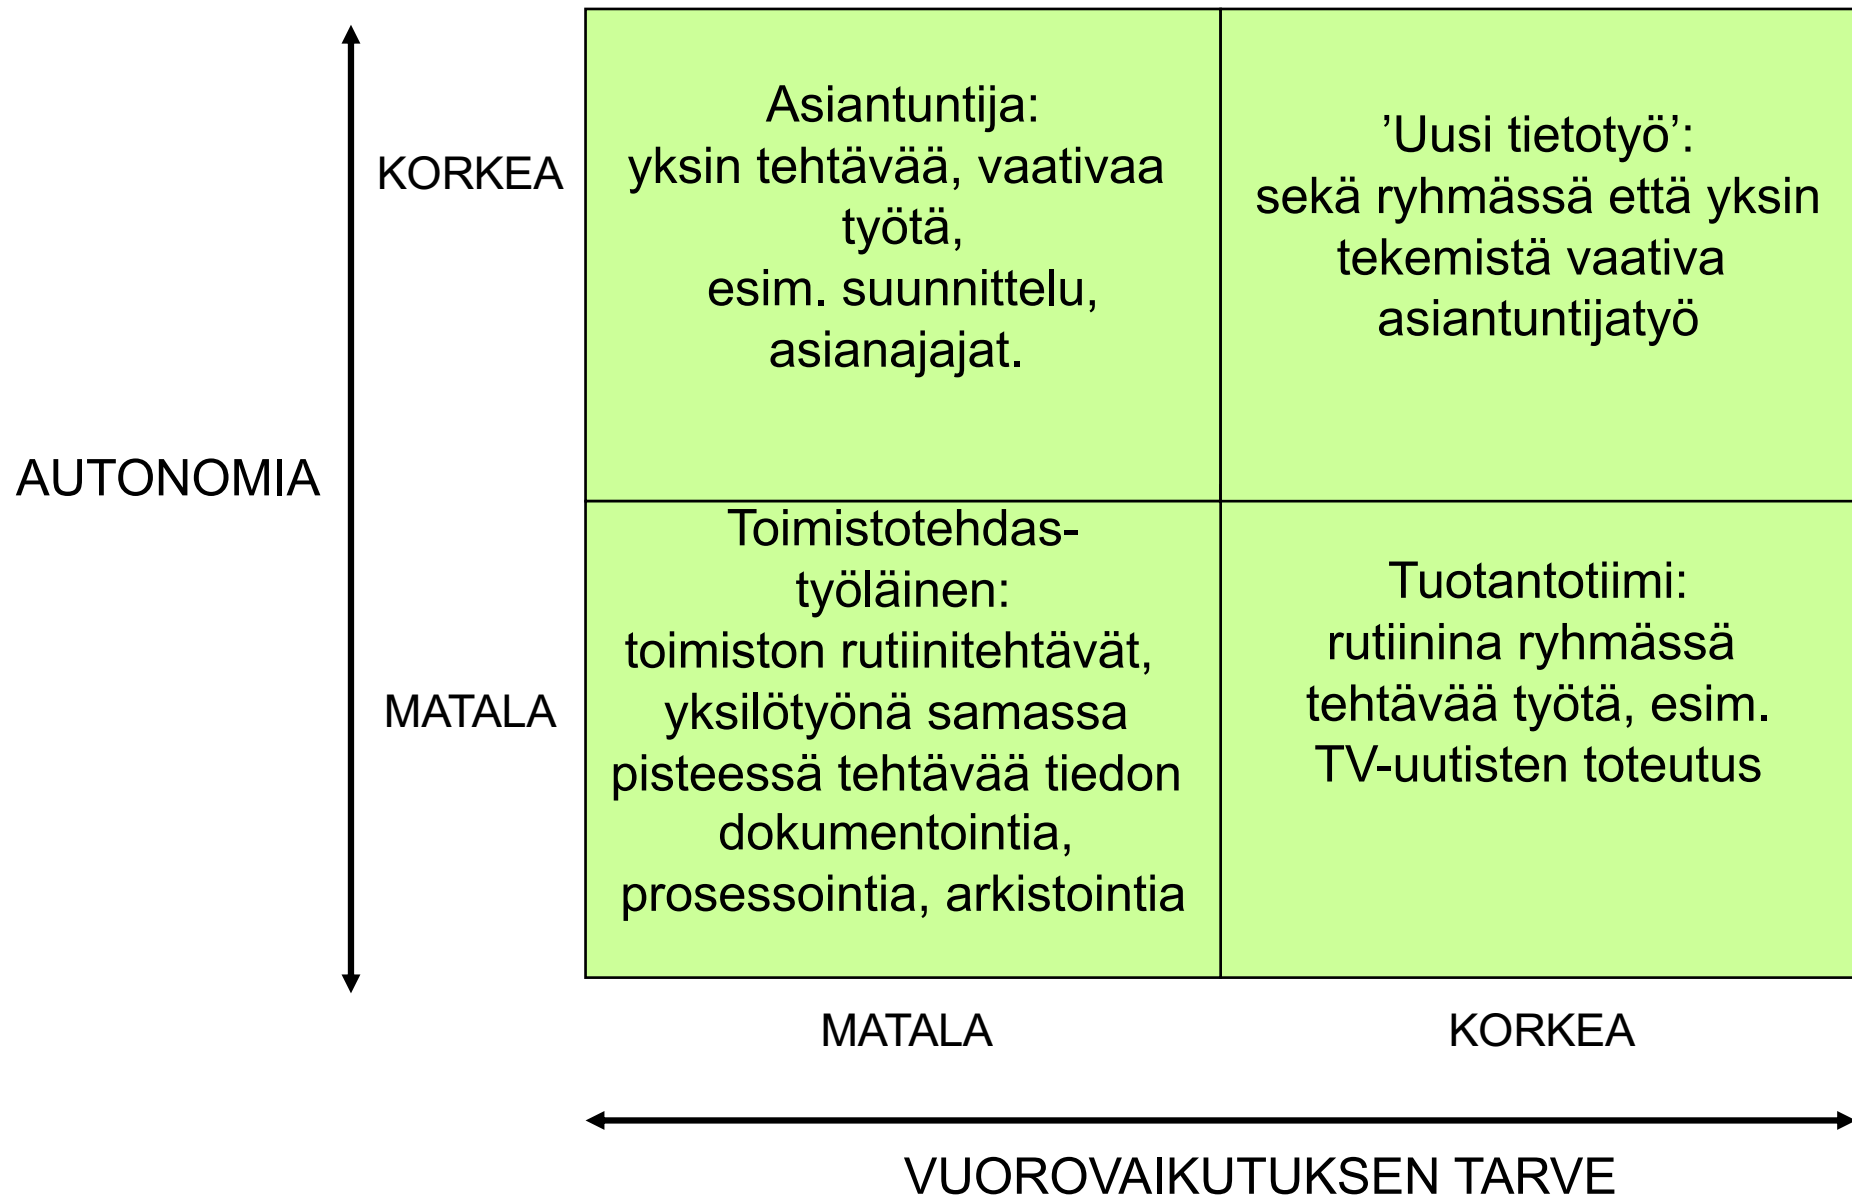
AUTONOMIA

KORKEA

MATALA

| | MATALA | KORKEA |
|---|---|---|
| KORKEA | Asiantuntija: yksin tehtävää, vaativaa työtä, esim. suunnittelu, asianajajat. | ’Uusi tietotyö’: sekä ryhmässä että yksin tekemistä vaativa asiantuntijatyö |
| MATALA | Toimistotehdastyöläinen: toimiston rutiinitehtävät, yksilötyönä samassa pisteessä tehtävää tiedon dokumentointia, prosessointia, arkistointia | Tuotantotiimi: rutiinina ryhmässä tehtävää työtä, esim. TV-uutisten toteutus |

MATALA

KORKEA

VUOROVAIKUTUKSEN TARVE